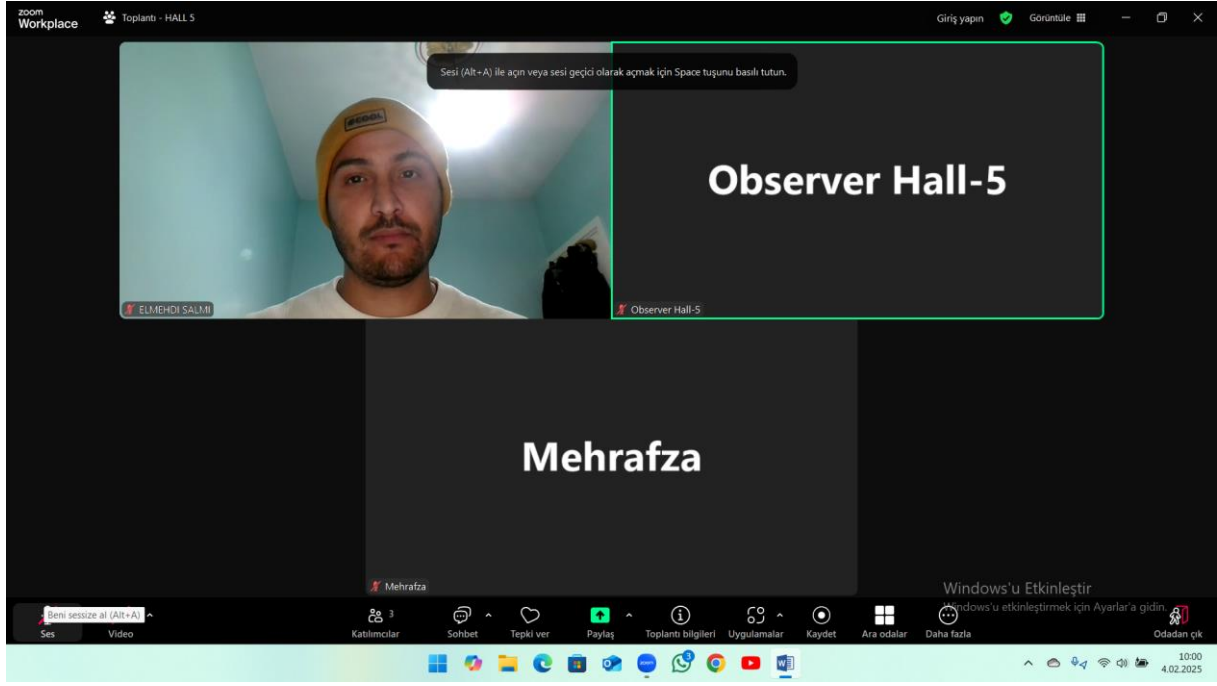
zoom Workplace
Toplantı - HALL 5
Giriş yapın
Görüntüle

Sesi (Alt+A) ile açın veya sesi geçici olarak açmak için Space tuşunu basılı tutun.

ECOOL

Observer Hall-5

ELMEHDI SALMI
Observer Hall-5

Mehrafza

Mehrafza

Windows'u Etkinleştir
Windows'u etkinleştirmek için Ayarlar'a gidin.

Beni sessize al (Alt+A)
Ses
Video
3
Katılımcılar
Sohbet
Tepki ver
Paylaş
Toplantı bilgileri
Uygulamalar
Kaydet
Ara odalar
Daha fazla
Odadan çık

3
10:00
4.02.2025